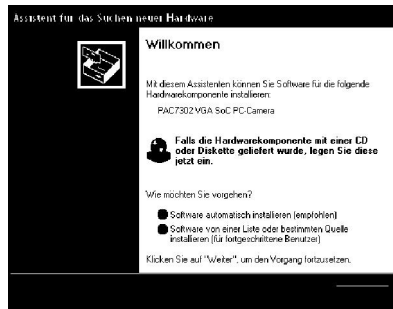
Assistent für das Suchen neuer Hardware

Willkommen

Mit diesem Assistenten können Sie Software für die folgende Hardwarekomponente installieren:

PAC7302 VGA SoC PC-Camera

Falls die Hardwarekomponente mit einer CD oder Diskette geliefert wurde, legen Sie diese jetzt ein.

Wie möchten Sie vorgehen?

Software automatisch installieren (empfohlen)

Software von einer Liste oder bestimmten Quelle installieren (für fortgeschrittene Benutzer)

Klicken Sie auf "Weiter", um den Vorgang fortzusetzen.